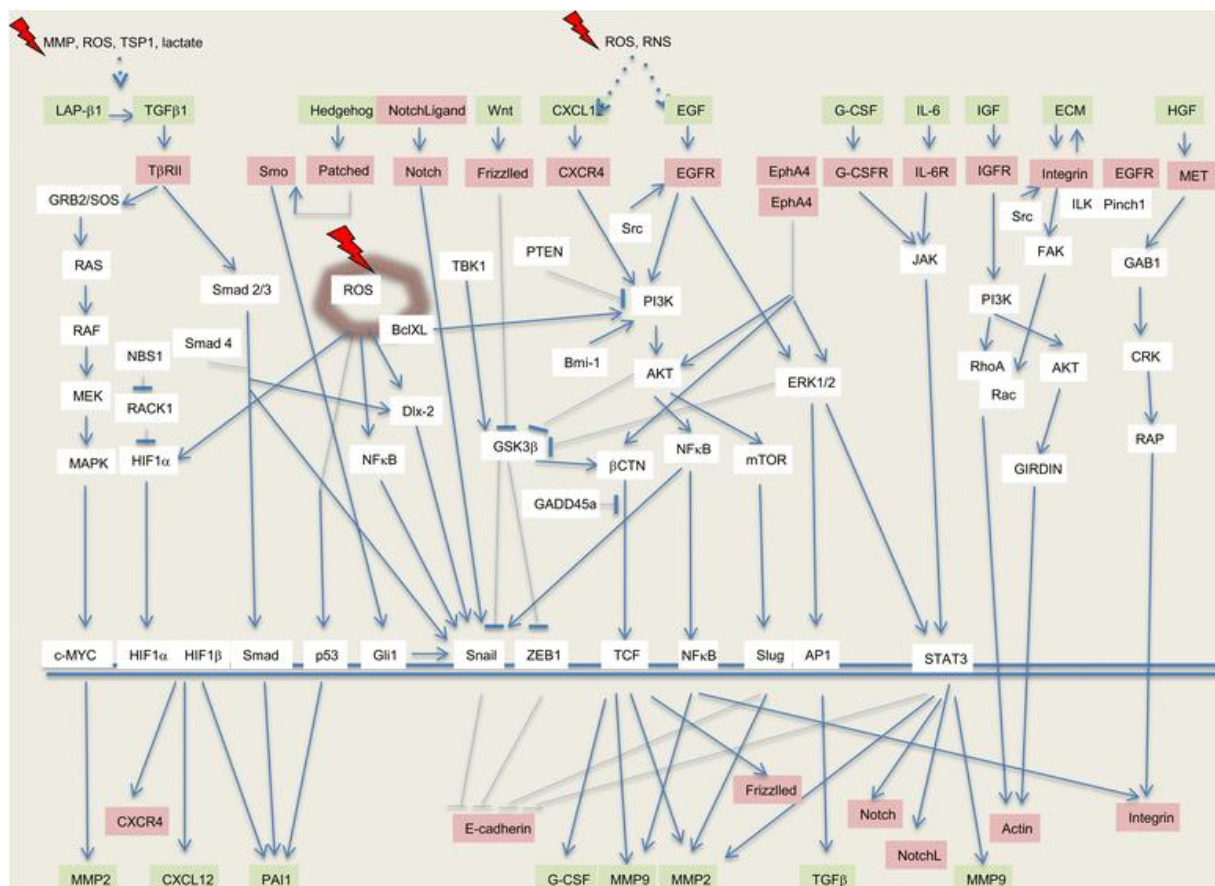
MMP, ROS, TSP1, lactate

ROS, RNS

LAP-β1
TGFβ1
Hedgehog
NotchLigand
Wnt
CXCL1
EGF
G-CSF
IL-6
IGF
ECM
HGF

TβRII
Smo
Patched
Notch
Frizzlled
CXCR4
EGFR
EphA4
EphA4
G-CSFR
IL-6R
IGFR
Integrin
EGFR
MET

GRB2/SOS
Src
Src
ILK
Pinch1
FAK
JAK
GAB1
RAS
Smad 2/3
TBK1
PTEN
PI3K
PI3K
ROS
BclXL
RAF
NBS1
Smad 4
Bmi-1
AKT
ERK1/2
RhoA
AKT
CRK
MEK
RACK1
Dlx-2
Rac
GSK3β
βCTN
NFκB
mTOR
MAPK
HIF1α
NFκB
GIRDIN
RAP
GADD45a

c-MYC
HIF1α
HIF1β
Smad
p53
Gli1
Snail
ZEB1
TCF
NFκB
Slug
AP1
STAT3

Frizzled
CXCR4
E-cadherin
Notch
Actin
Integrin
NotchL

MMP2
CXCL12
PAI1
G-CSF
MMP9
MMP2
TGFβ
MMP9